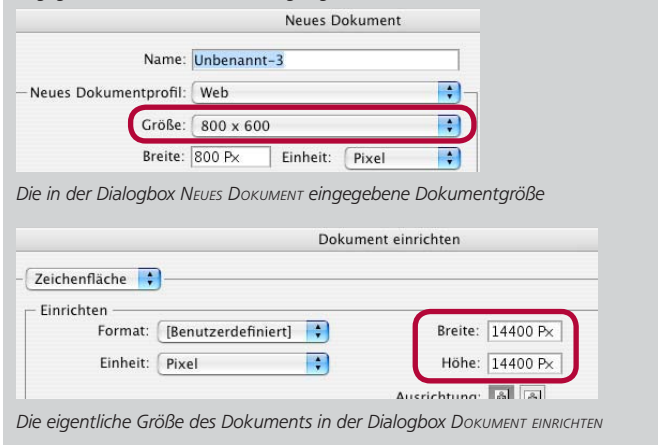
Neues Dokument

Name: Unbenannt-3

Neues Dokumentprofil: Web

Größe: 800 x 600

Breite: 800 Px Einheit: Pixel

Die in der Dialogbox Neues Dokument eingegebene Dokumentgröße

Dokument einrichten

Zeichenfläche

Einrichten

Format: [Benutzerdefiniert]

Einheit: Pixel

Breite: 14400 Px

Höhe: 14400 Px

Ausrichtung:

Die eigentliche Größe des Dokuments in der Dialogbox Dokument einrichten